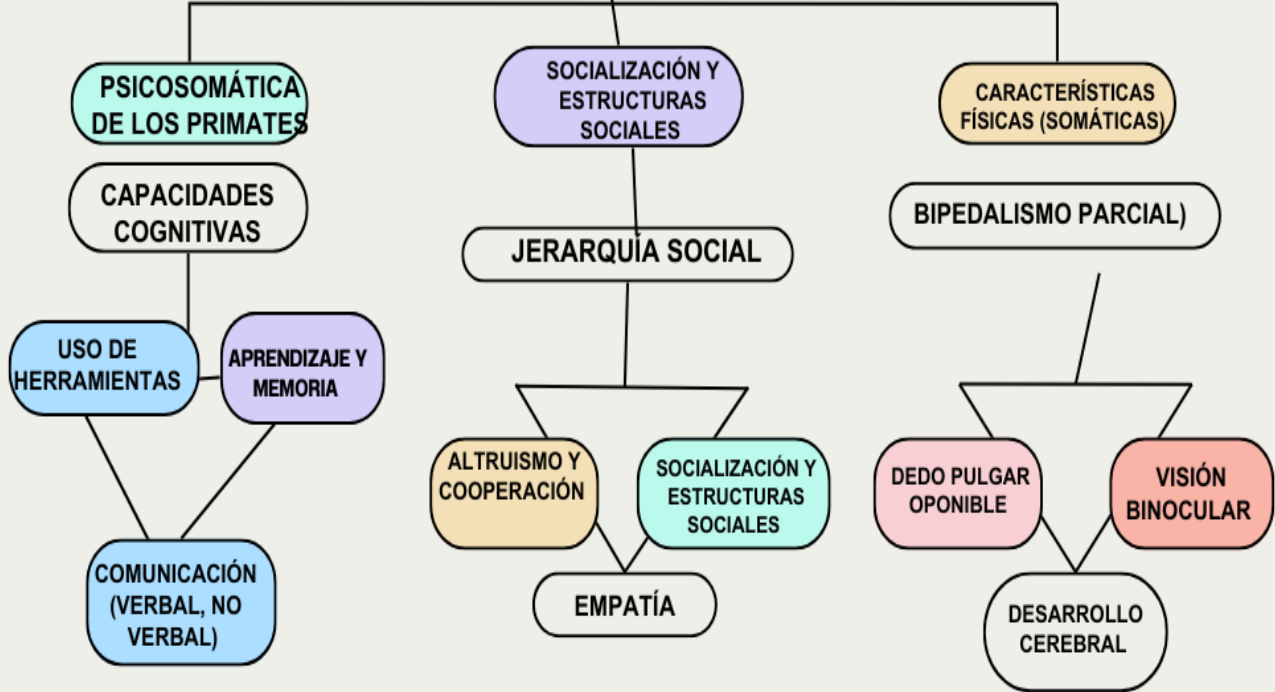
PSICOSOMÁTICA DE LOS PRIMATES

SOCIALIZACIÓN Y ESTRUCTURAS SOCIALES

CARACTERÍSTICAS FÍSICAS (SOMÁTICAS)

CAPACIDADES COGNITIVAS

JERARQUÍA SOCIAL

BIPEDALISMO PARCIAL)

USO DE HERRAMIENTAS

APRENDIZAJE Y MEMORIA

ALTRUISMO Y COOPERACIÓN

SOCIALIZACIÓN Y ESTRUCTURAS SOCIALES

DEDO PULGAR OPONIBLE

VISIÓN BINOCULAR

COMUNICACIÓN (VERBAL, NO VERBAL)

EMPATÍA

DESARROLLO CEREBRAL